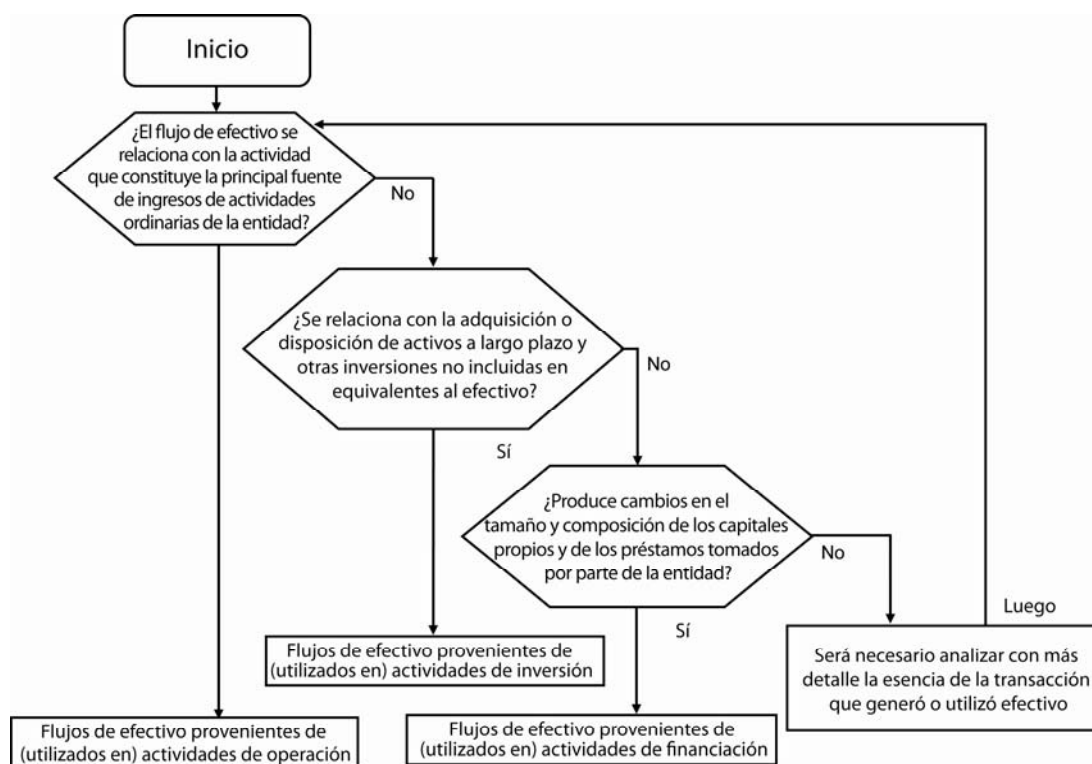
Inicio

¿El flujo de efectivo se relaciona con la actividad que constituye la principal fuente de ingresos de actividades ordinarias de la entidad?

No

¿Se relaciona con la adquisición o disposición de activos a largo plazo y otras inversiones no incluidas en equivalentes al efectivo?

No

Sí

¿Produce cambios en el tamaño y composición de los capitales propios y de los préstamos tomados por parte de la entidad?

No

Luego

Flujos de efectivo provenientes de (utilizados en) actividades de inversión

Sí

Será necesario analizar con más detalle la esencia de la transacción que generó o utilizó efectivo

Flujos de efectivo provenientes de (utilizados en) actividades de operación

Flujos de efectivo provenientes de (utilizados en) actividades de financiación